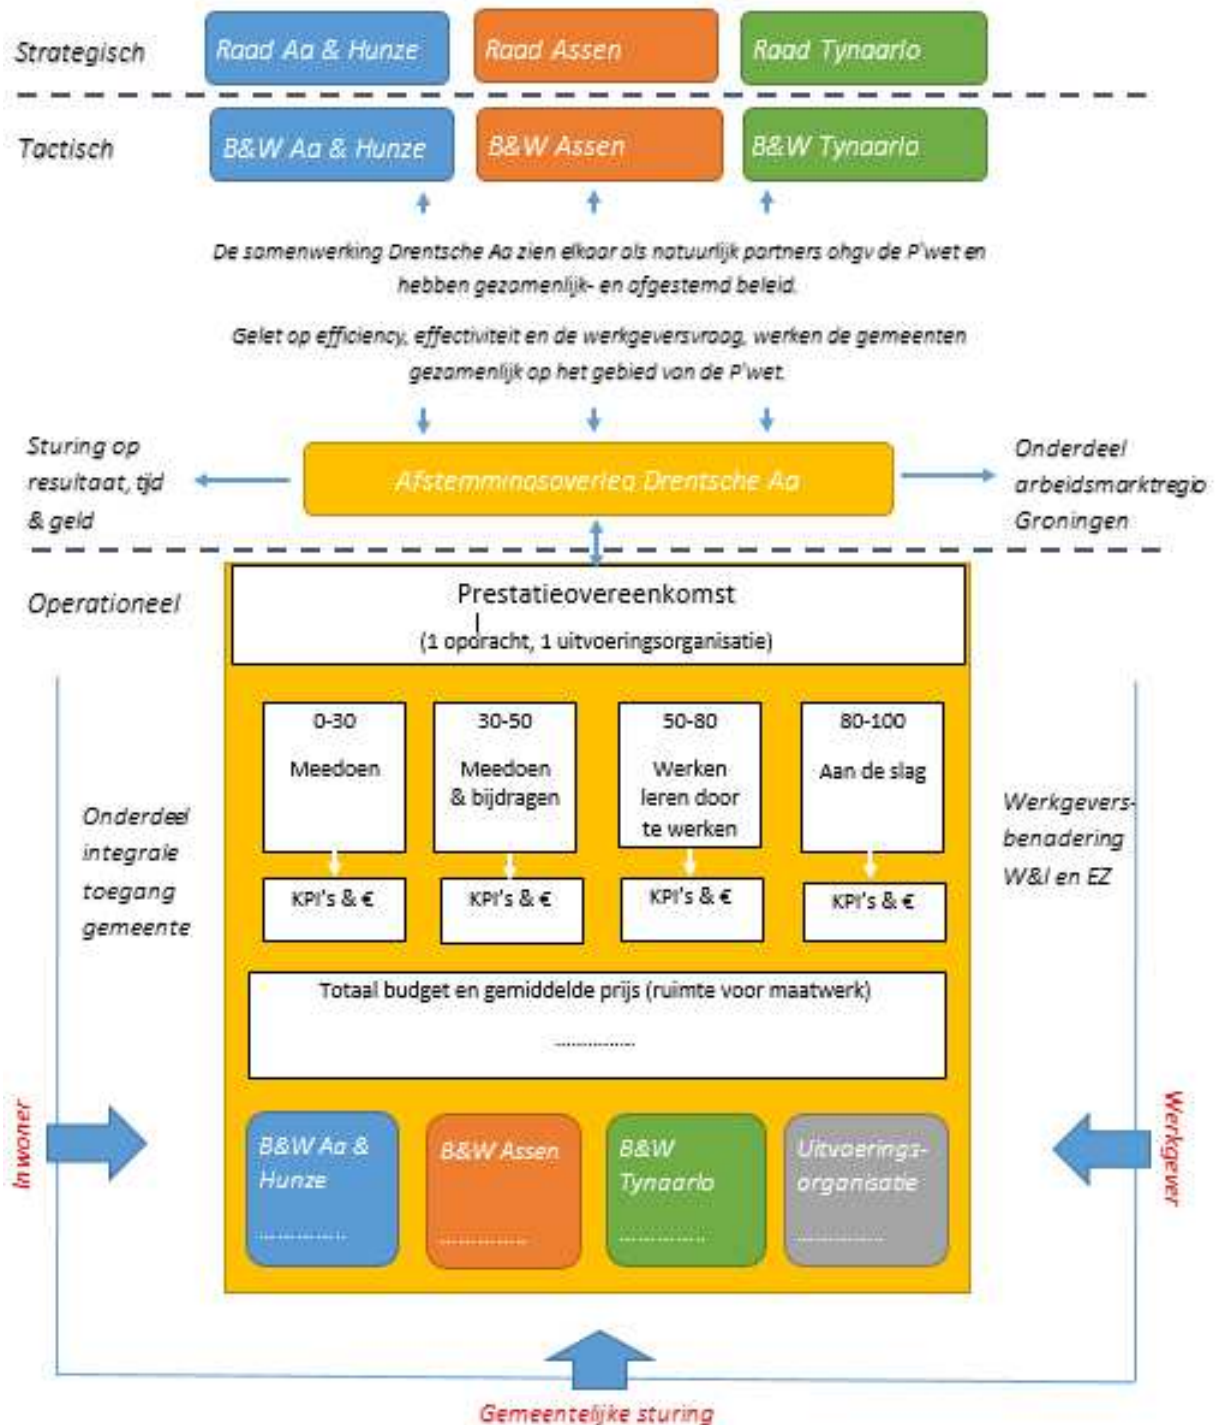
Strategisch

Raad Aa & Hunze

Raad Assen

Raad Tynaarlo

Tactisch

B&W Aa & Hunze

B&W Assen

B&W Tynaarlo

De samenwerking Drentsche Aa zien elkaar als natuurlijk partners ohgv de P'wet en hebben gezamenlijk- en afgestemd beleid.

Gelet op efficiency, effectiviteit en de werkgeversvraag, werken de gemeenten gezamenlijk op het gebied van de P'wet.

Sturing op resultaat, tijd & geld

Afstemmingsoverleg Drentsche Aa

Onderdeel arbeidsmarktregio Groningen

Operationeel

Prestatieovereenkomst
(1 opdracht, 1 uitvoeringsorganisatie)

0-30
Meedoen

30-50
Meedoen & bijdragen

50-80
Werken leren door te werken

80-100
Aan de slag

KPI's & €

KPI's & €

KPI's & €

KPI's & €

Onderdeel integrale toegang gemeente

Werkgeversbenadering W&I en EZ

Totaal budget en gemiddelde prijs (ruimte voor maatwerk)
..............

Inwoner

B&W Aa & Hunze
..............

B&W Assen
..............

B&W Tynaarlo
..............

Uitvoeringsorganisatie
..............

Werkgever

Gemeentelijke sturing